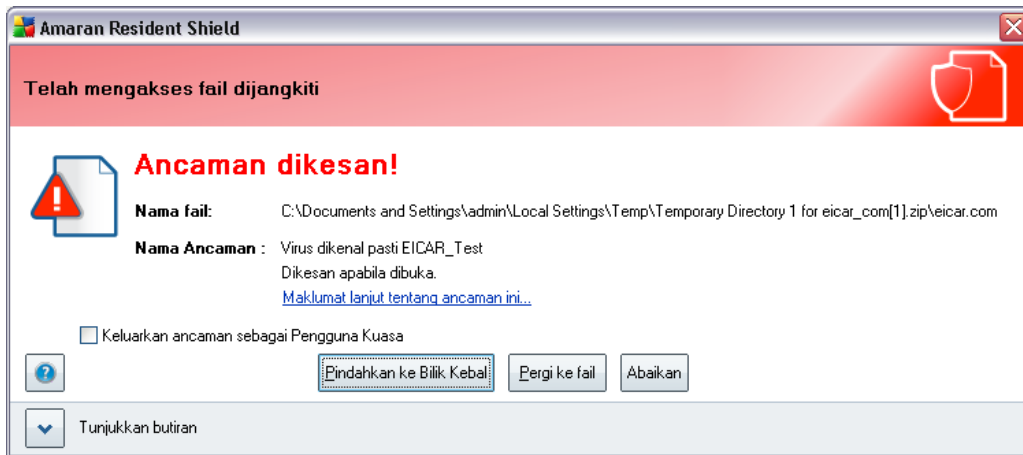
Amaran Resident Shield

Telah mengakses fail dijangkiti

Ancaman dikesan!

Nama fail: C:\Documents and Settings\admin\Local Settings\Temp\Temporary Directory 1 for eicar_com[1].zip\eicar.com

Nama Ancaman : Virus dikenal pasti EICAR_Test
Dikesan apabila dibuka.
Maklumat lanjut tentang ancaman ini...

Keluarkan ancaman sebagai Pengguna Kuasa

Pindahkan ke Bilik Kebal | Pergi ke fail | Abaikan

Tunjukkan butiran